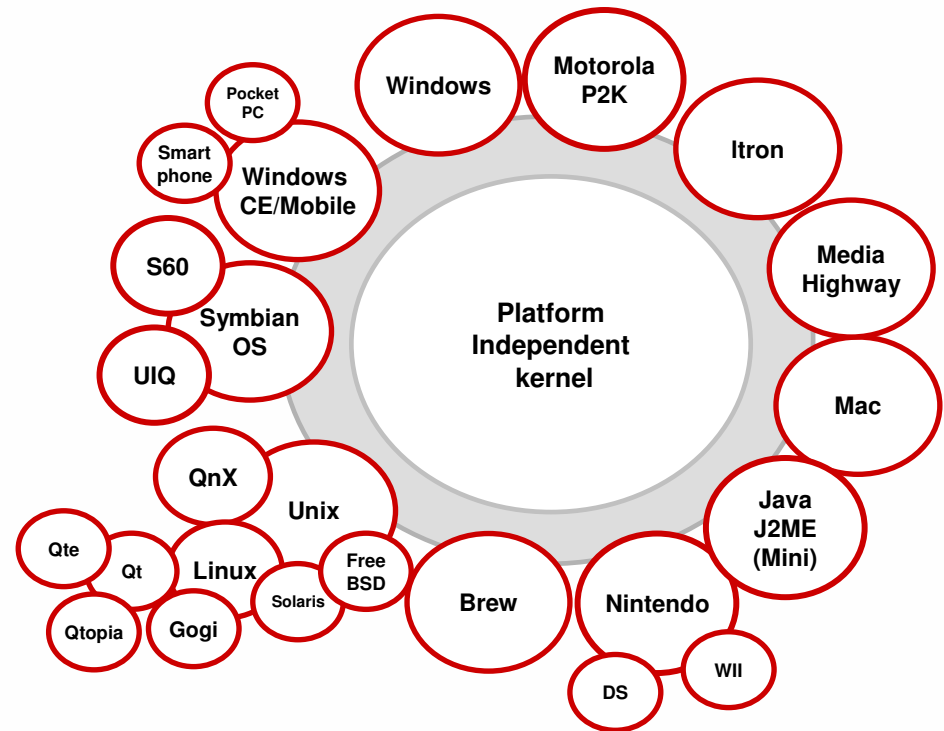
Platform Independent kernel

Windows

Motorola P2K

Itron

Media Highway

Mac

Java J2ME (Mini)

Nintendo

WII

DS

Brew

Free BSD

Unix

QnX

Solaris

Linux

Qt

Qte

Qtopia

Gogi

Symbian OS

S60

UIQ

Windows CE/Mobile

Pocket PC

Smart phone